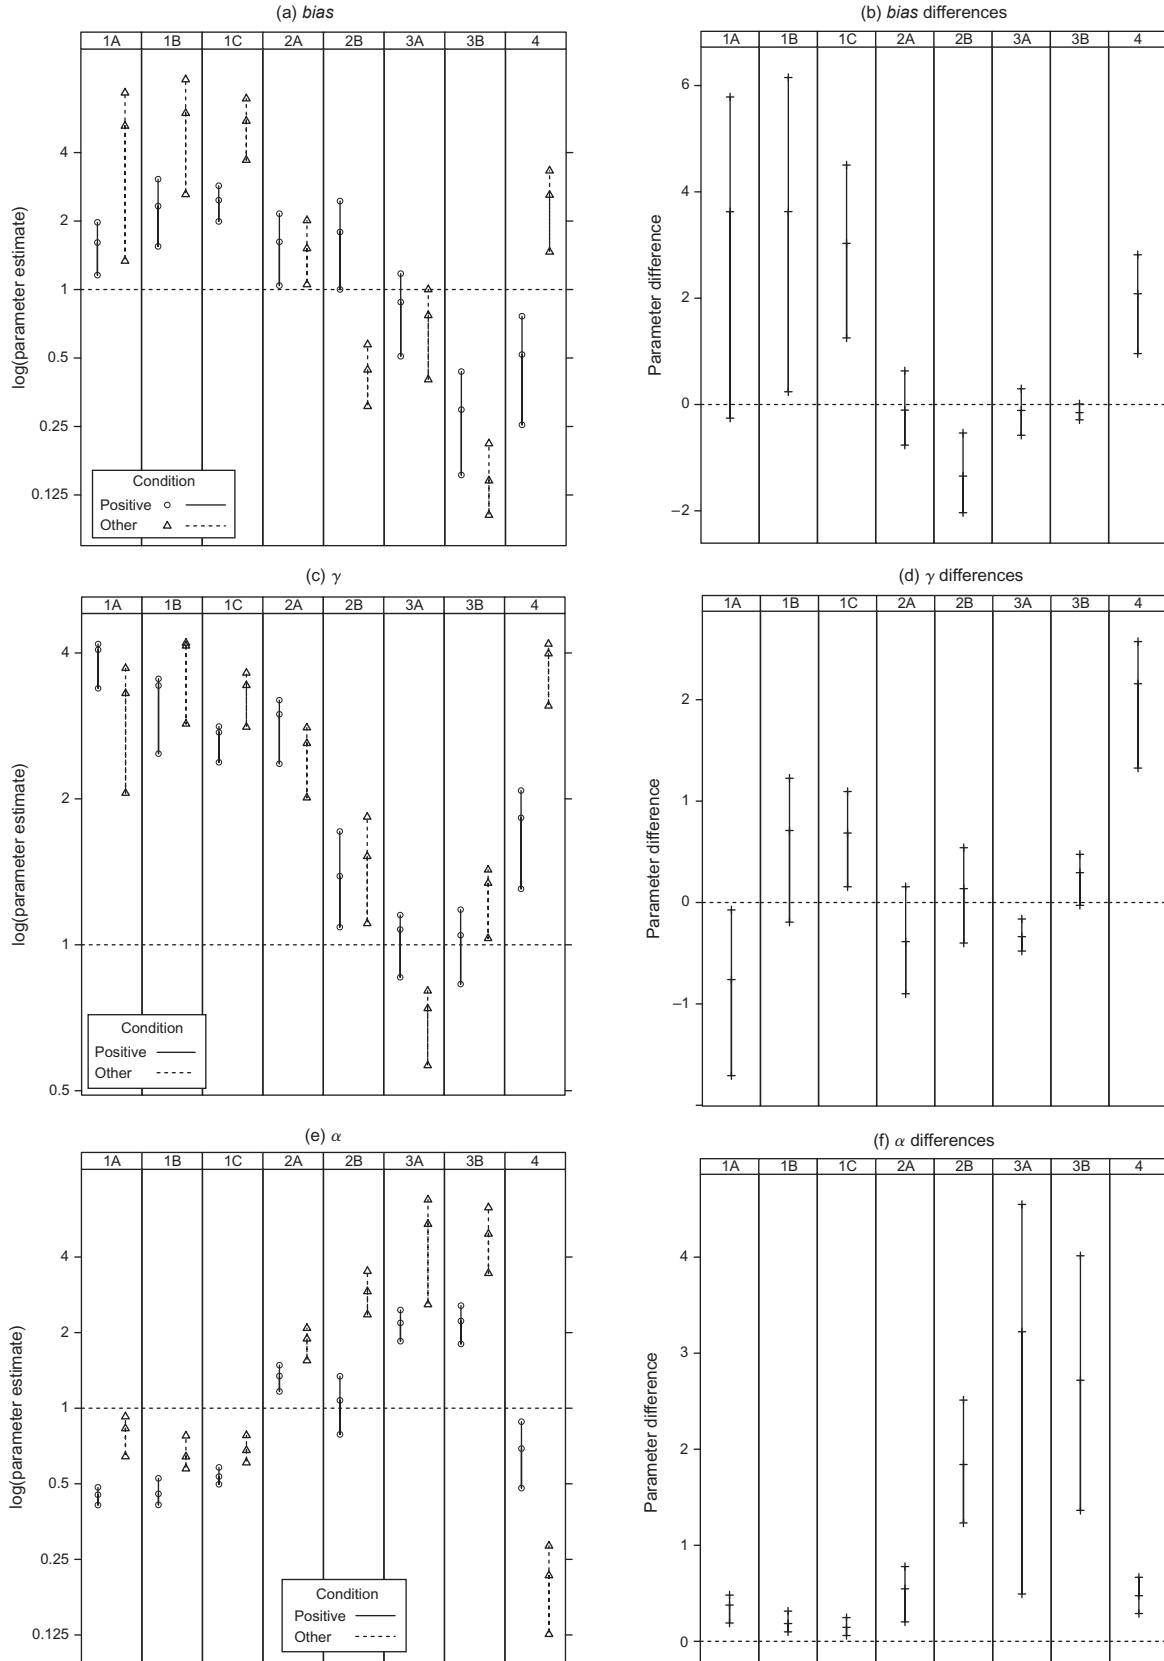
(a) *bias*

| 1A | 1B | 1C | 2A | 2B | 3A | 3B | 4 |
|---|---|---|---|---|---|---|---|

log(parameter estimate)

4
2
1
0.5
0.25
0.125

Condition
Positive
Other

(b) *bias* differences

| 1A | 1B | 1C | 2A | 2B | 3A | 3B | 4 |
|---|---|---|---|---|---|---|---|

Parameter difference

6
4
2
0
−2

(c) $\gamma$

| 1A | 1B | 1C | 2A | 2B | 3A | 3B | 4 |
|---|---|---|---|---|---|---|---|

log(parameter estimate)

4
2
1
0.5

Condition
Positive
Other

(d) $\gamma$ differences

| 1A | 1B | 1C | 2A | 2B | 3A | 3B | 4 |
|---|---|---|---|---|---|---|---|

Parameter difference

2
1
0
−1

(e) $\alpha$

| 1A | 1B | 1C | 2A | 2B | 3A | 3B | 4 |
|---|---|---|---|---|---|---|---|

log(parameter estimate)

4
2
1
0.5
0.25
0.125

Condition
Positive
Other

(f) $\alpha$ differences

| 1A | 1B | 1C | 2A | 2B | 3A | 3B | 4 |
|---|---|---|---|---|---|---|---|

Parameter difference

4
3
2
1
0